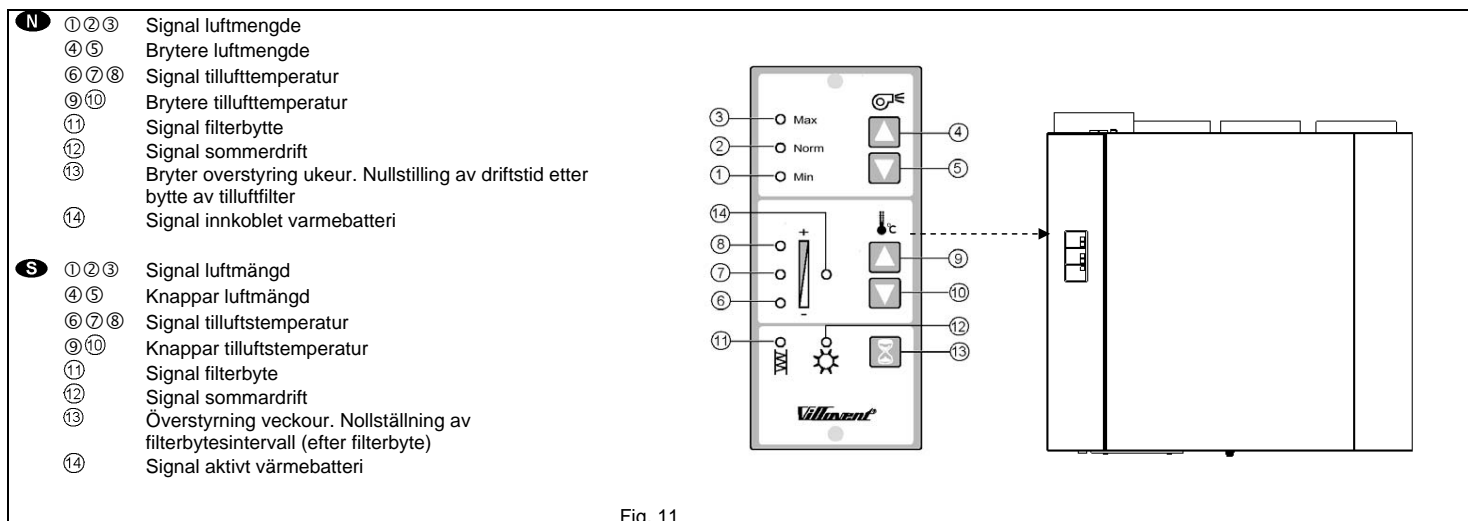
N ①②③ Signal luftmengde
④⑤ Brytere luftmengde
⑥⑦⑧ Signal tillufttemperatur
⑨⑩ Brytere tillufttemperatur
⑪ Signal filterbytte
⑫ Signal sommerdrift
⑬ Bryter overstyring ukeur. Nullstilling av driftstid etter bytte av tilluftfilter
⑭ Signal innkoblet varmebatteri

S ①②③ Signal luftmängd
④⑤ Knappar luftmängd
⑥⑦⑧ Signal tilluftstemperatur
⑨⑩ Knappar tilluftstemperatur
⑪ Signal filterbyte
⑫ Signal sommardrift
⑬ Överstyrning veckour. Nollställning av filterbytesintervall (efter filterbyte)
⑭ Signal aktivt värmebatteri

③ Max
② Norm
① Min
④
⑤
⑭
°C
+
-
⑧
⑦
⑥
⑨
⑩
⑪
⑫
⑬
Villavent

Fig. 11